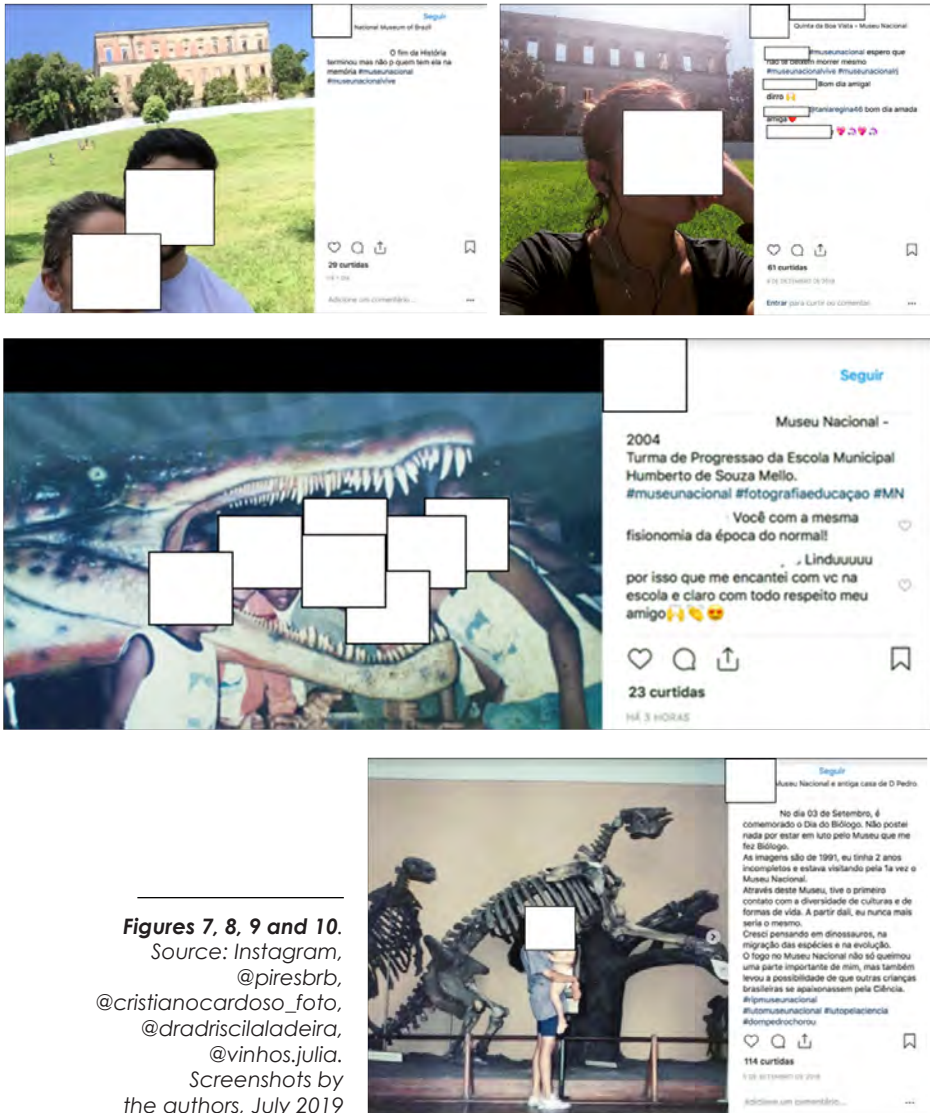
Seguir
National Museum of Brazil

O fim da História terminou mas não p quem tem ela na memória #museunacional #museunacionalvive

29 curtidas

Adicione um comentário...

Quinta da Boa Vista - Museu Nacional

#museunacional espero que não te deixem morrer mesmo #museunacionalvive #museunacional
Bom dia amiga!
dirro 🙌
@taniaregina46 bom dia amada amiga❤️
💗💞💗💞

61 curtidas

Entrar para curtir ou comentar.

Seguir

Museu Nacional - 2004
Turma de Progressao da Escola Municipal Humberto de Souza Mello.
#museunacional #fotografiaeducaçao #MN

Você com a mesma fisionomia da época do normal!

Linduuuuu por isso que me encantei com vc na escola e claro com todo respeito meu amigo🙌👏😍

23 curtidas

HÁ 3 HORAS

Seguir
Museu Nacional e antiga casa de D Pedro

No dia 03 de Setembro, é comemorado o Dia do Biólogo. Não postei nada por estar em luto pelo Museu que me fez Biólogo.
As imagens são de 1991, eu tinha 2 anos incompletos e estava visitando pela 1a vez o Museu Nacional.
Através deste Museu, tive o primeiro contato com a diversidade de culturas e de formas de vida. A partir daí, eu nunca mais seria o mesmo.
Cresci pensando em dinossauros, na migração das espécies e na evolução.
O fogo no Museu Nacional não só queimou uma parte importante de mim, mas também levou a possibilidade de que outras crianças brasileiras se apaixonassem pela Ciência.
#ripmuseunacional
#lutomuseunacional #lutopelaciencia
#dompedrochorou

114 curtidas

Adicione um comentário...

Figures 7, 8, 9 and 10. Source: Instagram, @piresbrb, @cristianocardoso_foto, @dradriscilaladeira, @vinhos.julia. Screenshots by the authors, July 2019